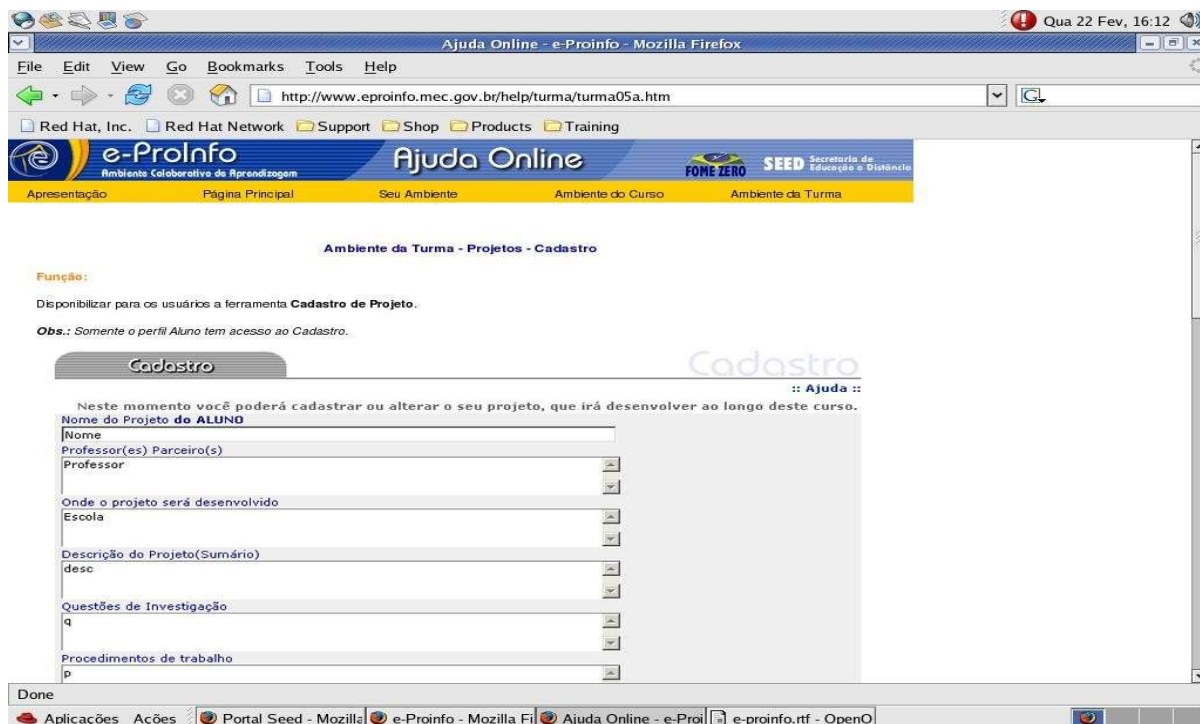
Qua 22 Fev, 16:12

Ajuda Online - e-Proinfo - Mozilla Firefox

File Edit View Go Bookmarks Tools Help

http://www.eproinfo.mec.gov.br/help/turma/turma05a.htm

Red Hat, Inc. Red Hat Network Support Shop Products Training

e-ProInfo Ambiente Colaborativo de Aprendizagem

Ajuda Online

FOME ZERO SEED Secretaria de Educação a Distância

Apresentação Página Principal Seu Ambiente Ambiente do Curso Ambiente da Turma

Ambiente da Turma - Projetos - Cadastro

Função:

Disponibilizar para os usuários a ferramenta **Cadastro de Projeto**.

*Obs.:* Somente o perfil Aluno tem acesso ao Cadastro.

Cadastro

Cadastro

:: Ajuda ::

Neste momento você poderá cadastrar ou alterar o seu projeto, que irá desenvolver ao longo deste curso.

Nome do Projeto **do ALUNO**

Nome

Professor(es) Parceiro(s)

Professor

Onde o projeto será desenvolvido

Escola

Descrição do Projeto(Sumário)

desc

Questões de Investigação

q

Procedimentos de trabalho

p

Done

Aplicações Ações Portal Seed - Mozilla e-Proinfo - Mozilla Fi Ajuda Online - e-Proi e-proinfo.rtf - OpenO